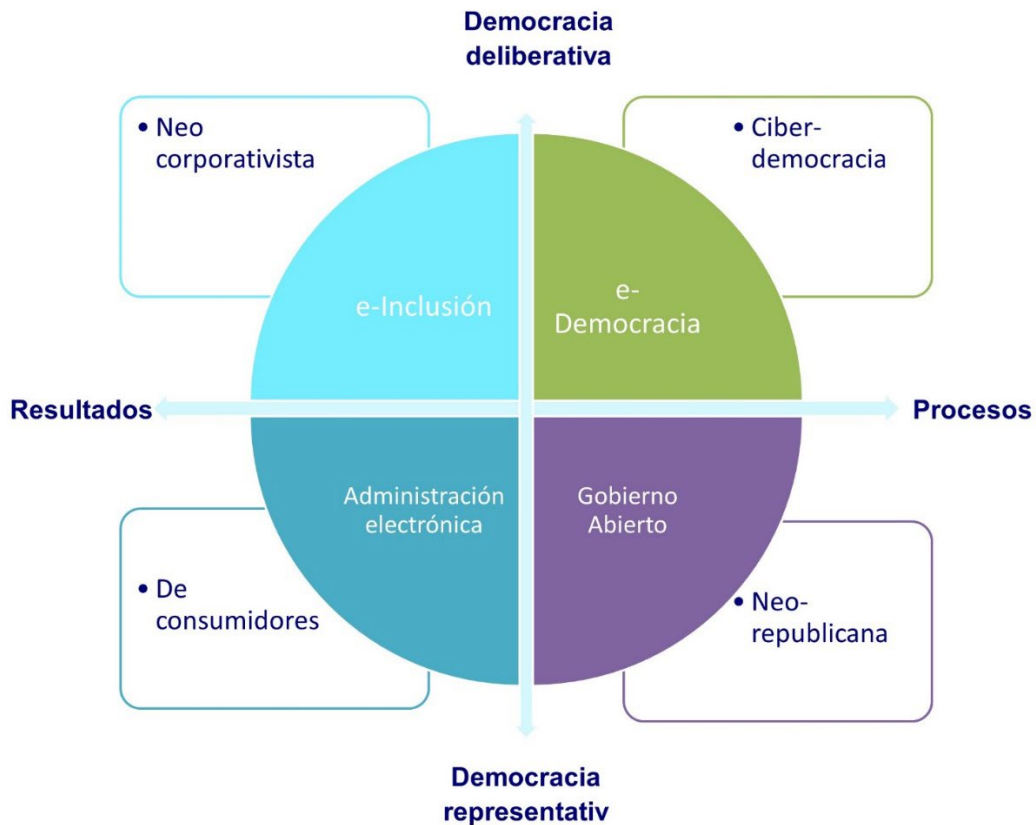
Democracia deliberativa

• Neo corporativista

• Ciber-democracia

e-Inclusión

e-Democracia

Resultados

Procesos

Administración electrónica

Gobierno Abierto

• De consumidores

• Neo-republicana

Democracia representativ